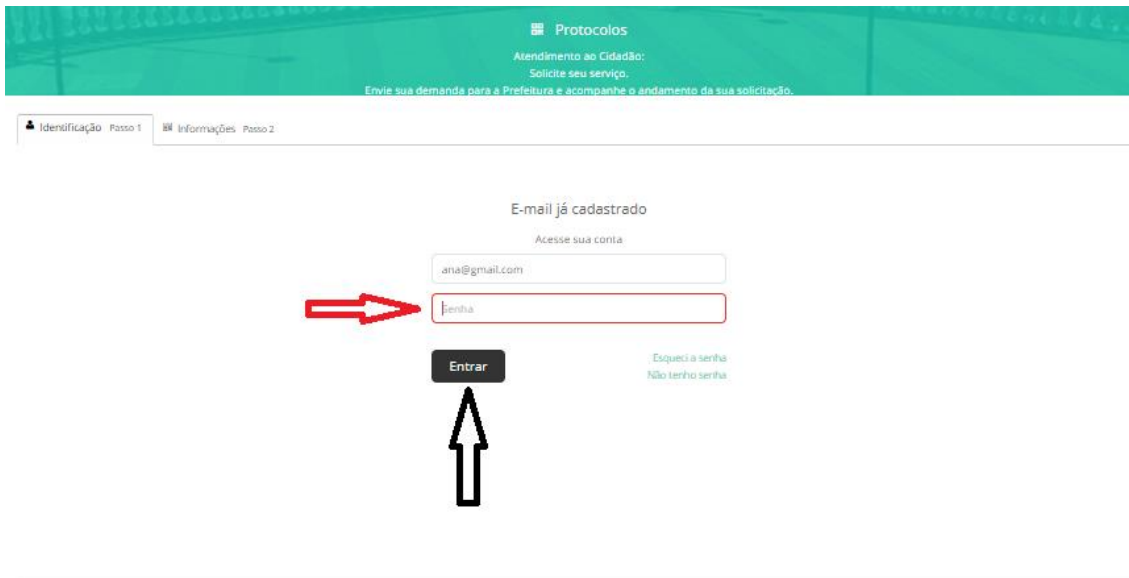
Protocolos

Atendimento ao Cidadão:
Solicite seu serviço.
Envie sua demanda para a Prefeitura e acompanhe o andamento da sua solicitação.

Identificação Passo 1
Informações Passo 2

E-mail já cadastrado

Acesse sua conta

ana@gmail.com

senha

Entrar

Esqueci a senha
Não tenho senha